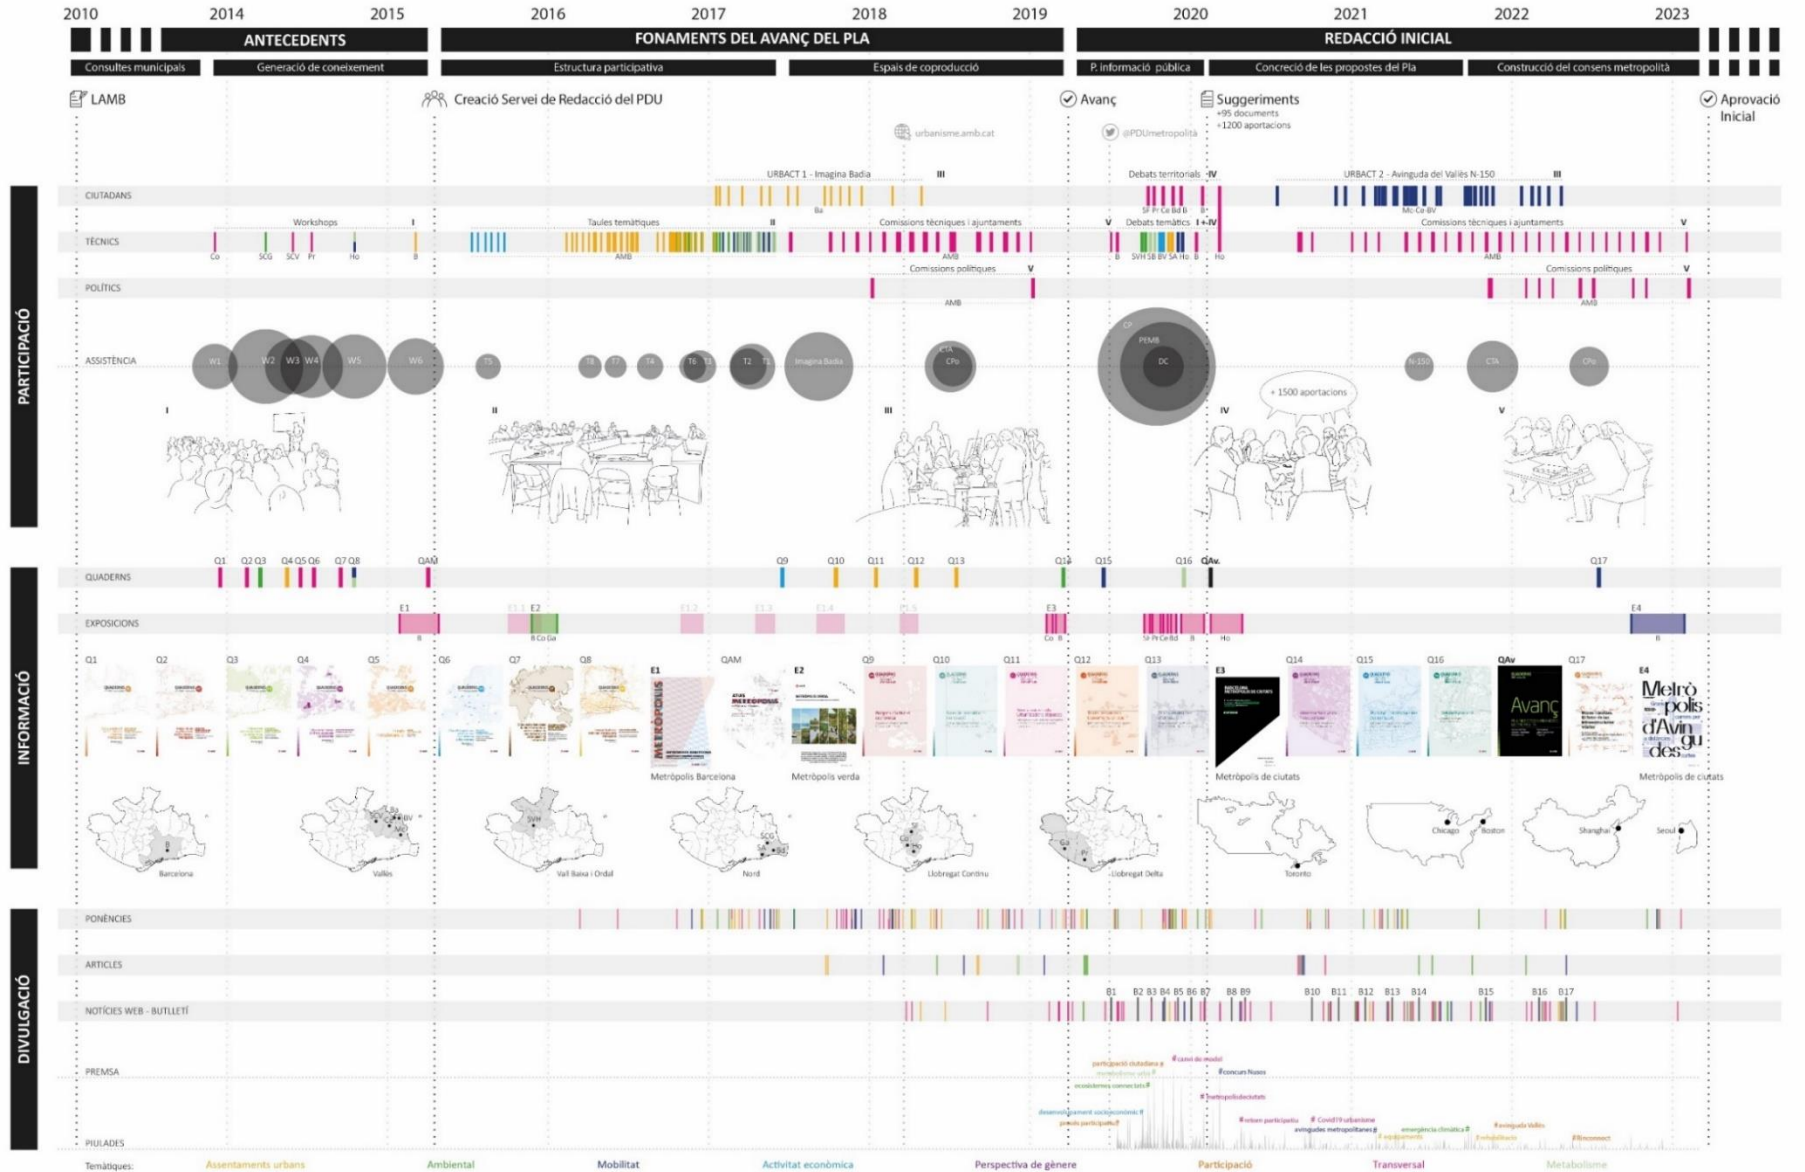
2010 2014 2015 2016 2017 2018 2019 2020 2021 2022 2023

ANTECEDENTS
FONAMENTS DEL AVANÇ DEL PLA
REDACCIÓ INICIAL

Consultes municipals
Generació de coneixement
Estructura participativa
Espais de coproducció
P. informació pública
Concreció de les propostes del Pla
Construcció del consens metropolità

LAMB
Creació Servei de Redacció del PDU
urbanisme.amb.cat
Avanç
@PDUmetropolita
Suggeriments
+95 documents
+1200 aportacions
Aprovació Inicial

PARTICIPACIÓ

CIUTADANS
URBACT 1 - Imagina Badia III
Debats territorials IV
URBACT 2 - Avinguda del Vallès N-150 III
Ba
SF Pr Ce Bd B
Mc Co BV

TÈCNICS
Workshops I
Taules temàtiques II
Comissions tècniques i ajuntaments V
Debats temàtics I+IV
Comissions tècniques i ajuntaments V
Co SCG SCV Pr Ho B
AMB
AMB
B SVH SB BV SA Ho B Ho
AMB

POLÍTICS
Comissions polítiques V
AMB
Comissions polítiques V
AMB

ASSISTÈNCIA
W1 W2 W3 W4 W5 W6 T5 T8 T7 T4 T6 T3 T2 T1 Imagina Badia CTA CPo CP PEMB DC N-150 CTA CPo
+ 1500 aportacions
I II III IV V

INFORMACIÓ

QUADERNS
Q1 Q2 Q3 Q4 Q5 Q6 Q7 Q8 QAM Q9 Q10 Q11 Q12 Q13 Q14 Q15 Q16 QAv. Q17

EXPOSICIONS
E1 E1.1 E2 E1.2 E1.3 E1.4 E1.5 E3 E4
B B Co Ga Co B SF Pr Ce Bd B Ho B

Q1 Q2 Q3 Q4 Q5 Q6 Q7 Q8 E1 QAM E2 Q9 Q10 Q11 Q12 Q13 E3 Q14 Q15 Q16 QAv Q17 E4
METRÒPOLIS
Avanç
Metròpolis d'Avingudes
Metròpolis Barcelona
Metròpolis verda
Metròpolis de ciutats
Metròpolis de ciutats

Barcelona
Vallès
Vall Baixa i Ordal
Nord
Llobregat Continu
Llobregat Delta
Toronto
Chicago
Boston
Shanghai
Seoul

DIVULGACIÓ

PONÈNCIES
ARTICLES
NOTÍCIES WEB - BUTLLETÍ
B1 B2 B3 B4 B5 B6 B7 B8 B9 B10 B11 B12 B13 B14 B15 B16 B17
PREMSA
participació ciutadana
canvi de model
metabolisme urbà
concurs Nusos
ecosistemes connectats
metròpolisdeciutats
desenvolupament socioeconòmic
procés participatiu
urban participation
Covid19 urbanisme
avingudes metropolitanes
emergència climàtica
avinguda Vallès
equipaments
infraestructura
reconnect
PIULADES

Temàtiques:
Assentaments urbans
Ambiental
Mobilitat
Activitat econòmica
Perspectiva de gènere
Participació
Transversal
Metabolisme